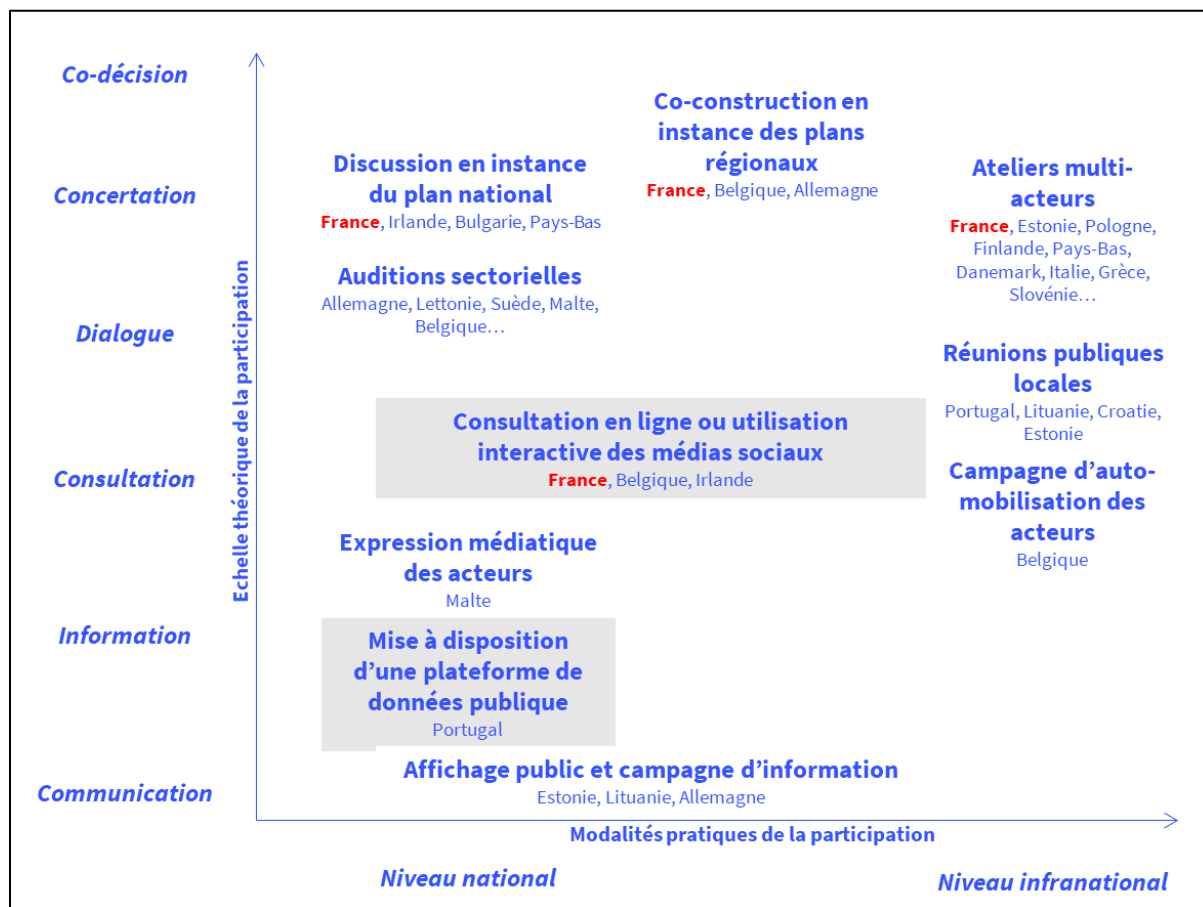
Co-décision

Concertation

Dialogue

Consultation

Information

Communication

Echelle théorique de la participation

Co-construction en instance des plans régionaux
France, Belgique, Allemagne

Discussion en instance du plan national
France, Irlande, Bulgarie, Pays-Bas

Ateliers multi-acteurs
France, Estonie, Pologne, Finlande, Pays-Bas, Danemark, Italie, Grèce, Slovénie…

Auditions sectorielles
Allemagne, Lettonie, Suède, Malte, Belgique…

Réunions publiques locales
Portugal, Lituanie, Croatie, Estonie

Consultation en ligne ou utilisation interactive des médias sociaux
France, Belgique, Irlande

Campagne d'auto-mobilisation des acteurs
Belgique

Expression médiatique des acteurs
Malte

Mise à disposition d'une plateforme de données publique
Portugal

Affichage public et campagne d'information
Estonie, Lituanie, Allemagne

Modalités pratiques de la participation

Niveau national

Niveau infranational